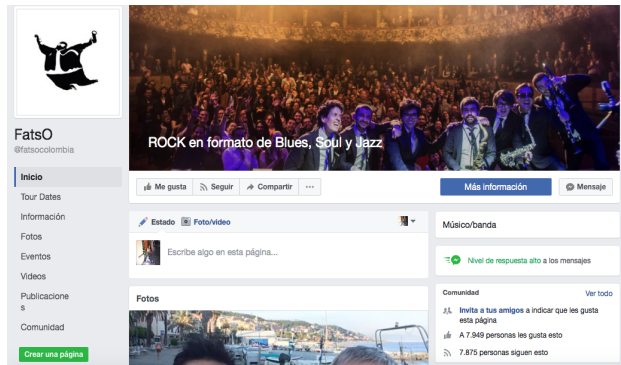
FatsO
@fatsocolombia

Inicio
Tour Dates
Información
Fotos
Eventos
Videos
Publicaciones
Comunidad

Crear una página

ROCK en formato de Blues, Soul y Jazz

Me gusta
Seguir
Compartir
...

Más información
Mensaje

Estado
Foto/video

Escribe algo en esta página...

Fotos

Músico/banda

Nivel de respuesta alto a los mensajes

Comunidad
Ver todo

Invita a tus amigos a indicar que les gusta esta página

A 7.949 personas les gusta esto

7.875 personas siguen esto